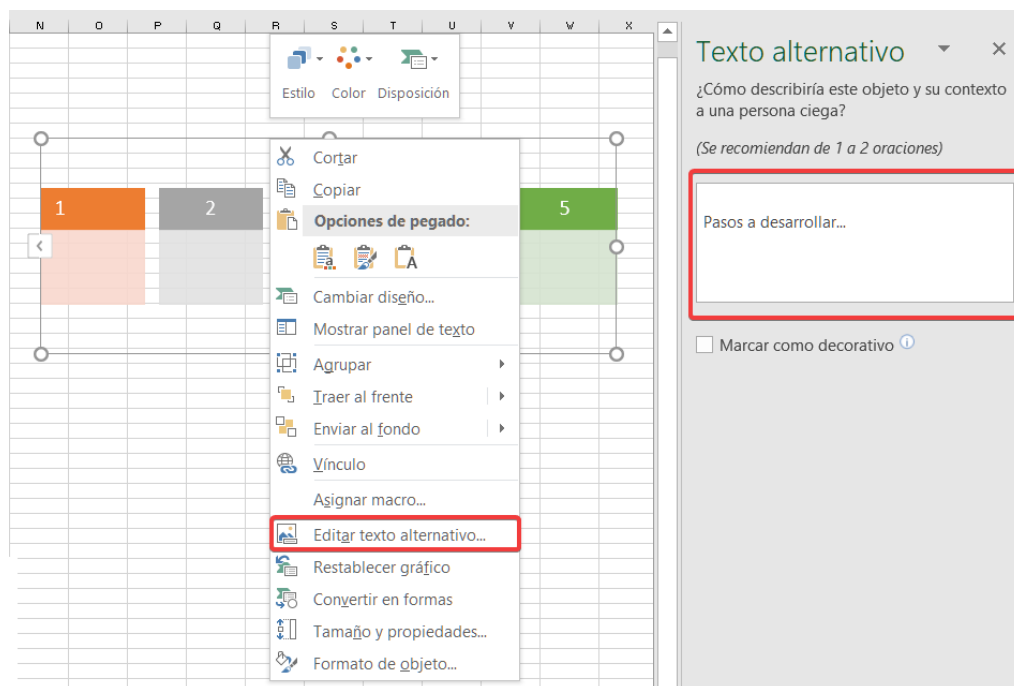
N O P Q R S T U V W X

Estilo Color Disposición

1 2 5

Cortar
Copiar
Opciones de pegado:
Cambiar diseño...
Mostrar panel de texto
Agrupar
Traer al frente
Enviar al fondo
Vínculo
Asignar macro...
Editar texto alternativo...
Restablecer gráfico
Convertir en formas
Tamaño y propiedades...
Formato de objeto...

Texto alternativo
¿Cómo describiría este objeto y su contexto a una persona ciega?
(Se recomiendan de 1 a 2 oraciones)
Pasos a desarrollar...
Marcar como decorativo